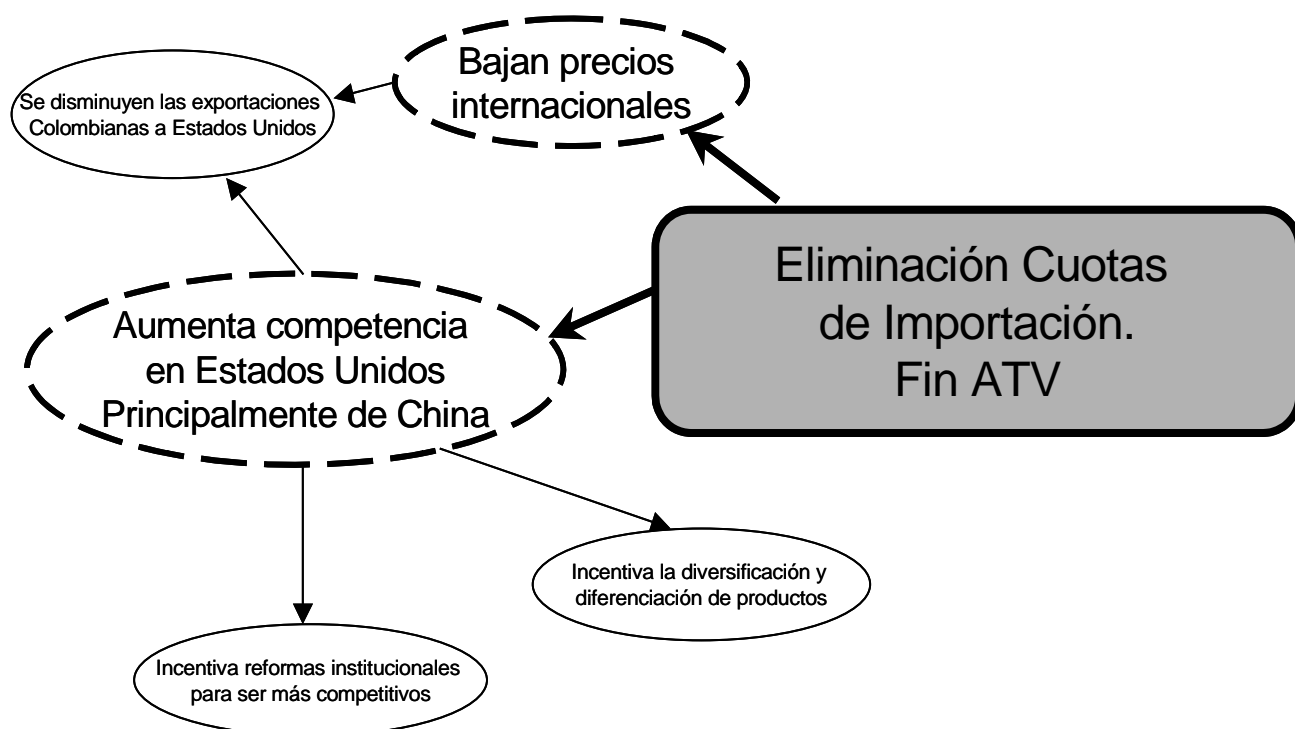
Bajan precios internacionales

Se disminuyen las exportaciones Colombianas a Estados Unidos

Eliminación Cuotas de Importación. Fin ATV

Aumenta competencia en Estados Unidos Principalmente de China

Incentiva la diversificación y diferenciación de productos

Incentiva reformas institucionales para ser más competitivos